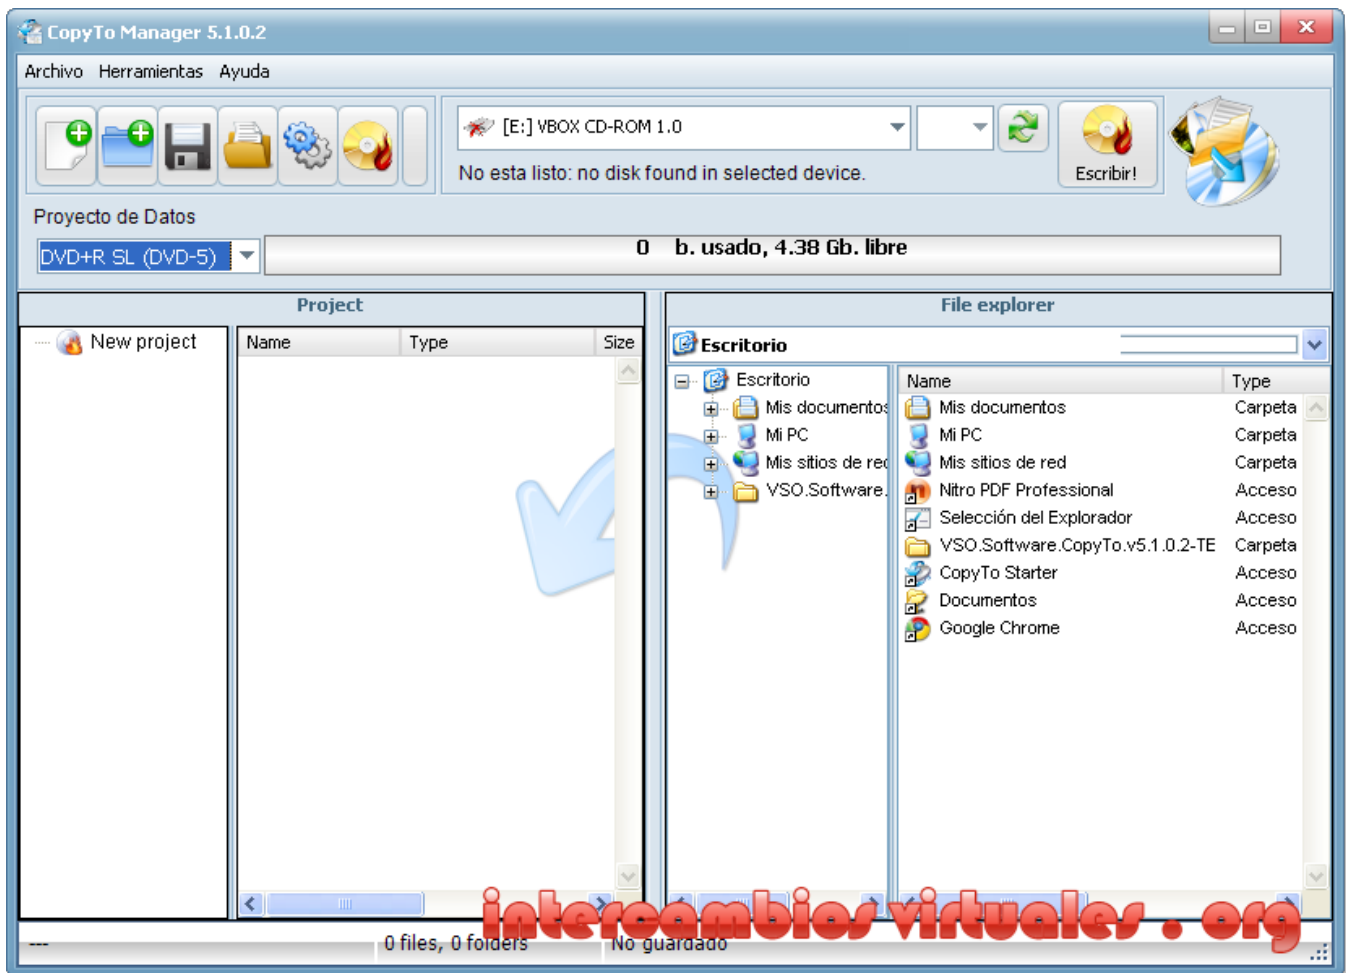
CopyTo Manager 5.1.0.2

Archivo Herramientas Ayuda

[E:] VBOX CD-ROM 1.0

No esta listo: no disk found in selected device.

Escribir!

Proyecto de Datos

DVD+R SL (DVD-5)

0 b. usado, 4.38 Gb. libre

Project

New project

| Name | Type | Size |
|---|---|---|

File explorer

Escritorio

Escritorio
Mis documentos
Mi PC
Mis sitios de red
VSO.Software.

| Name | Type |
|---|---|
| Mis documentos | Carpeta |
| Mi PC | Carpeta |
| Mis sitios de red | Carpeta |
| Nitro PDF Professional | Acceso |
| Selección del Explorador | Acceso |
| VSO.Software.CopyTo.v5.1.0.2-TE | Carpeta |
| CopyTo Starter | Acceso |
| Documentos | Acceso |
| Google Chrome | Acceso |

--- 0 files, 0 folders No guardado

intercambiosvirtuales.org